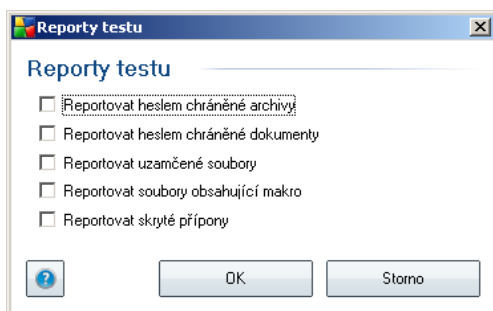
Reporty testu

Reporty testu

Reportovat heslem chráněné archivy

Reportovat heslem chráněné dokumenty

Reportovat uzamčené soubory

Reportovat soubory obsahující makro

Reportovat skryté přípony

OK

Storno